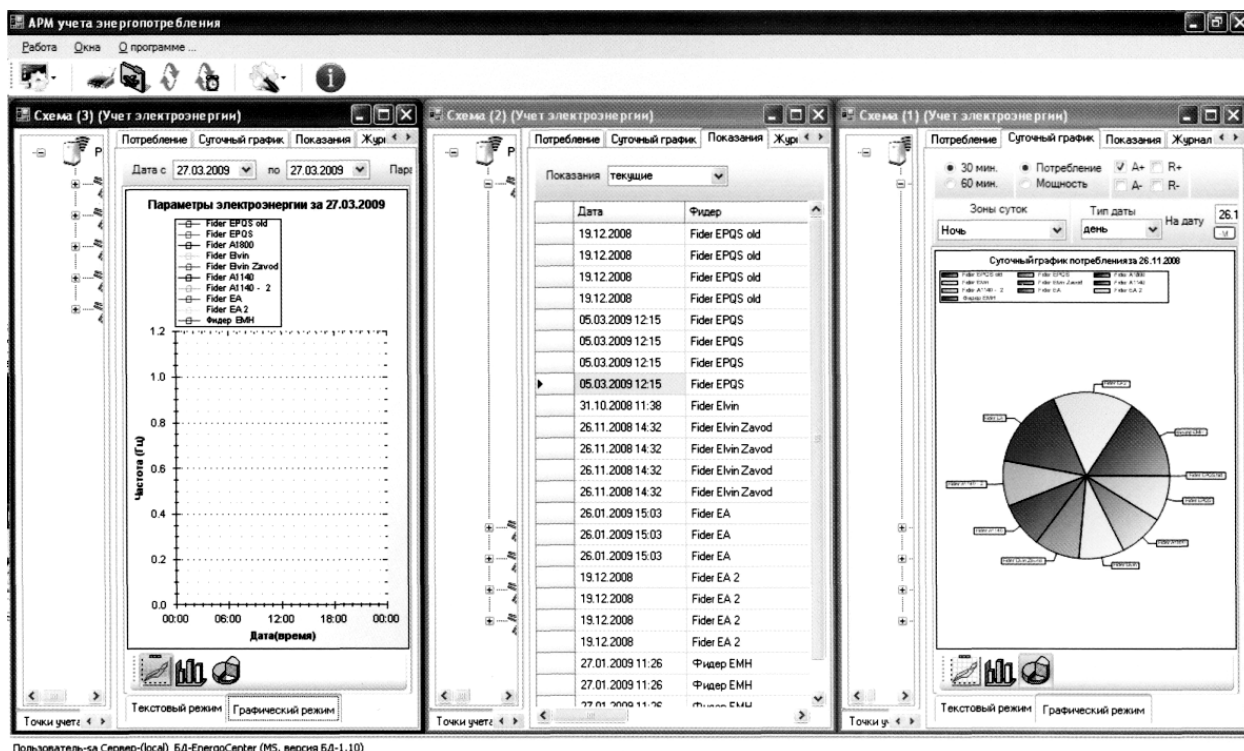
АРМ учета энергопотребления

Работа Окна О программе ...

Схема (3) (Учет электроэнергии)

Потребление | Суточный график | Показания | Журн

Дата с 27.03.2009 по 27.03.2009 Пара

Параметры электроэнергии за 27.03.2009

Fider EPQS old
Fider EPQS
Fider A1800
Fider Elvin
Fider Elvin Zavod
Fider A1140
Fider A1140 - 2
Fider EA
Fider EA 2
Фидер EMH

Частота (Гц)

1.2
1.0
0.8
0.6
0.4
0.2
0.0

00:00 06:00 12:00 18:00 00:00

Дата(время)

Точки учета

Текстовый режим | Графический режим

Схема (2) (Учет электроэнергии)

Потребление | Суточный график | Показания | Журн

Показания текущие

| Дата | Фидер |
|---|---|
| 19.12.2008 | Fider EPQS old |
| 19.12.2008 | Fider EPQS old |
| 19.12.2008 | Fider EPQS old |
| 19.12.2008 | Fider EPQS old |
| 05.03.2009 12:15 | Fider EPQS |
| 05.03.2009 12:15 | Fider EPQS |
| 05.03.2009 12:15 | Fider EPQS |
| 05.03.2009 12:15 | Fider EPQS |
| 31.10.2008 11:38 | Fider Elvin |
| 26.11.2008 14:32 | Fider Elvin Zavod |
| 26.11.2008 14:32 | Fider Elvin Zavod |
| 26.11.2008 14:32 | Fider Elvin Zavod |
| 26.11.2008 14:32 | Fider Elvin Zavod |
| 26.01.2009 15:03 | Fider EA |
| 26.01.2009 15:03 | Fider EA |
| 26.01.2009 15:03 | Fider EA |
| 19.12.2008 | Fider EA 2 |
| 19.12.2008 | Fider EA 2 |
| 19.12.2008 | Fider EA 2 |
| 19.12.2008 | Fider EA 2 |
| 27.01.2009 11:26 | Фидер EMH |
| 27.01.2009 11:26 | Фидер EMH |
| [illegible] | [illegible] |

Точки учета

Схема (1) (Учет электроэнергии)

Потребление | Суточный график | Показания | Журнал

30 мин. | 60 мин. | Потребление | Мощность | A+ | R+ | A- | R-

Зоны суток: Ночь
Тип даты: день
На дату 26.1

Суточный график потребления за 26.11.2008

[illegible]

Точки уч

Текстовый режим | Графический режим

Пользователь-sa Сервер-(local) БД-EnergoCenter (MS, версия БД-1.10)